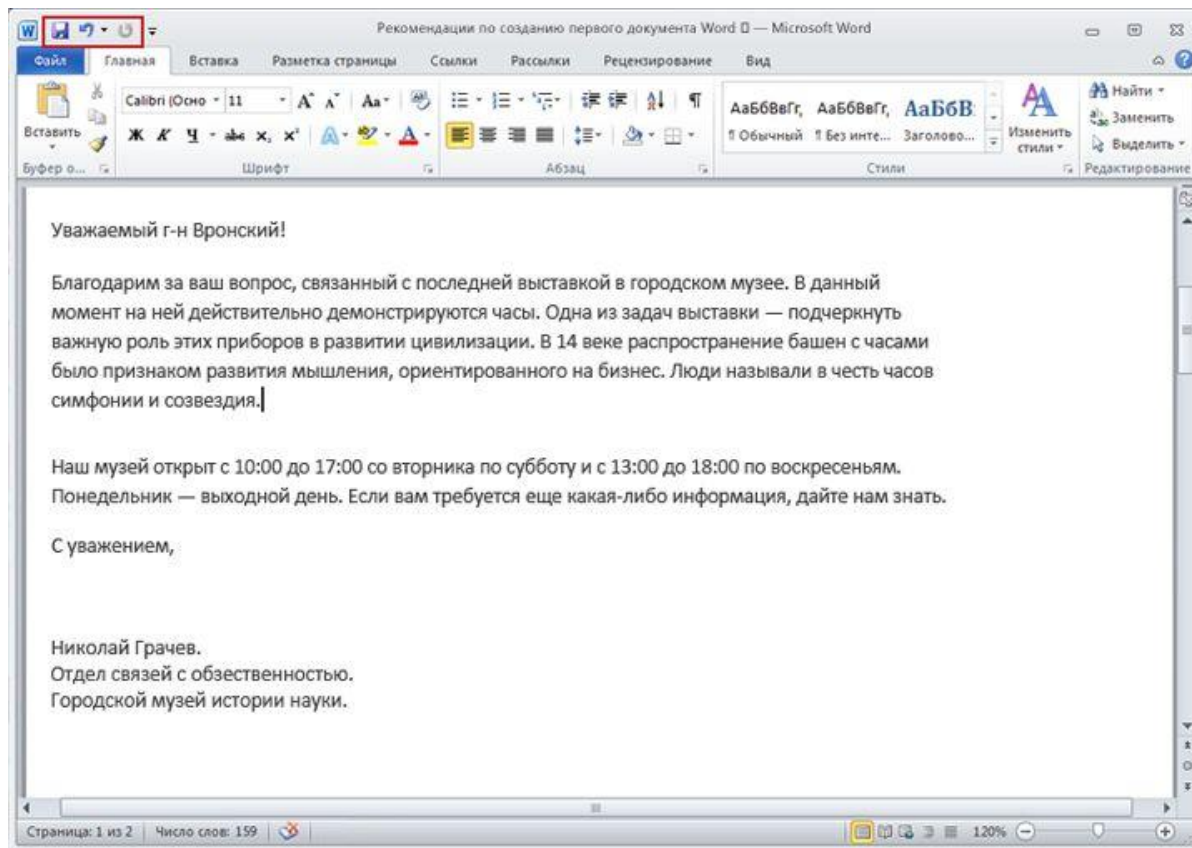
Рекомендации по созданию первого документа Word — Microsoft Word

Файл Главная Вставка Разметка страницы Ссылки Рассылки Рецензирование Вид

Вставить
Буфер о...
Calibri (Осно 11
Шрифт
Абзац
АаБбВвГг, АаБбВвГг, АаБбВ
¶ Обычный ¶ Без инте... Заголово...
Изменить стили
Стили
Найти
Заменить
Выделить
Редактирование

Уважаемый г-н Вронский!

Благодарим за ваш вопрос, связанный с последней выставкой в городском музее. В данный момент на ней действительно демонстрируются часы. Одна из задач выставки — подчеркнуть важную роль этих приборов в развитии цивилизации. В 14 веке распространение башен с часами было признаком развития мышления, ориентированного на бизнес. Люди называли в честь часов симфонии и созвездия.

Наш музей открыт с 10:00 до 17:00 со вторника по субботу и с 13:00 до 18:00 по воскресеньям. Понедельник — выходной день. Если вам требуется еще какая-либо информация, дайте нам знать.

С уважением,

Николай Грачев.
Отдел связей с обзественностью.
Городской музей истории науки.

Страница: 1 из 2 Число слов: 159
120%